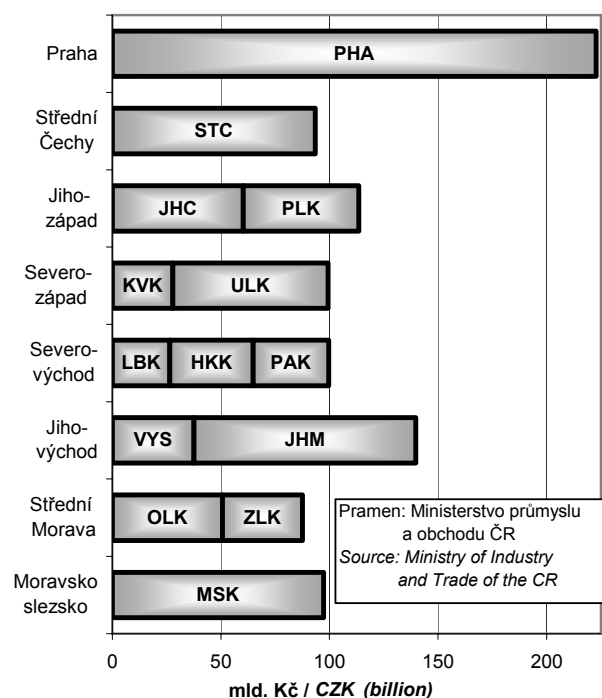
Praha
PHA

Střední Čechy
STC

Jiho-západ
JHC
PLK

Severo-západ
KVK
ULK

Severo-východ
LBK
HKK
PAK

Jiho-východ
VYS
JHM

Střední Morava
OLK
ZLK

Moravsko slezsko
MSK

Pramen: Ministerstvo průmyslu a obchodu ČR
Source: Ministry of Industry and Trade of the CR

0
50
100
150
200

mld. Kč / CZK (billion)